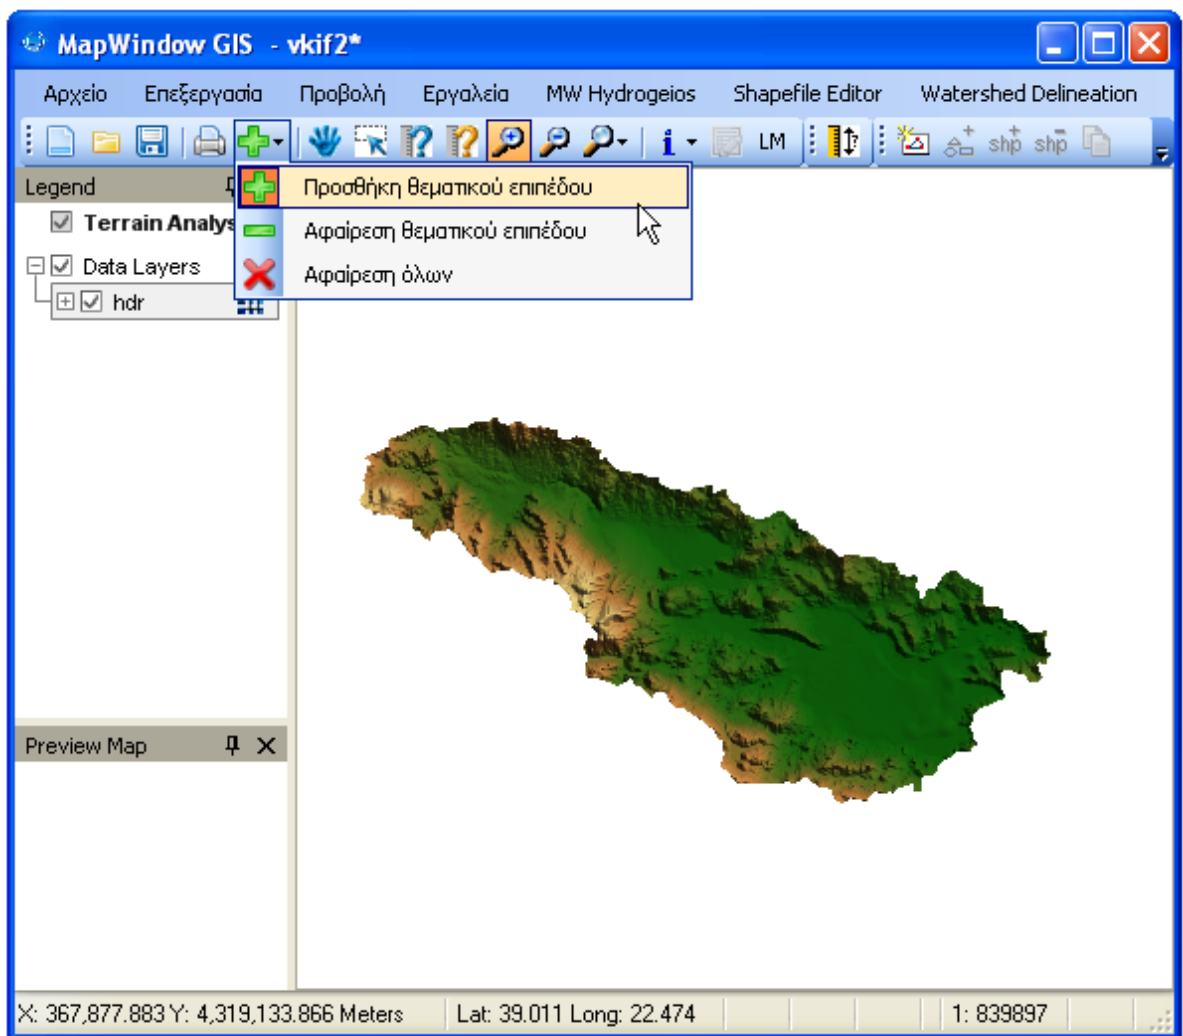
MapWindow GIS - vkif2*

Αρχείο Επεξεργασία Προβολή Εργαλεία MW Hydrogeios Shapefile Editor Watershed Delineation

LM shp shp

Legend

Terrain Analys

Data Layers

hdr

Προσθήκη θεματικού επιπέδου

Αφαίρεση θεματικού επιπέδου

Αφαίρεση όλων

Preview Map

X: 367,877.883 Y: 4,319,133.866 Meters | Lat: 39.011 Long: 22.474 | 1: 839897